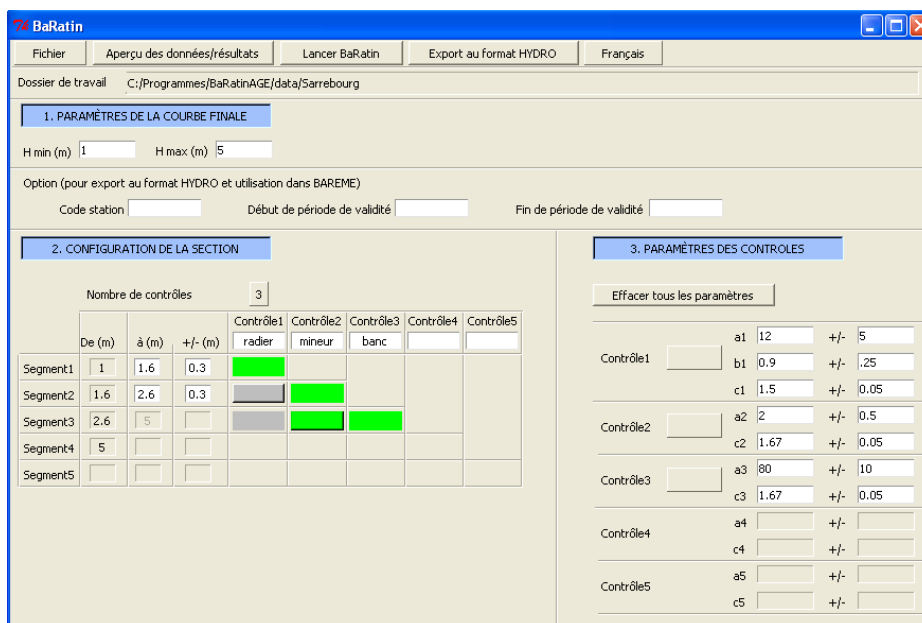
BaRatin

Fichier | Aperçu des données/résultats | Lancer BaRatin | Export au format HYDRO | Français

Dossier de travail C:/Programmes/BaRatinAGE/data/Sarrebourg

1. PARAMÈTRES DE LA COURBE FINALE

H min (m) 1 H max (m) 5

Option (pour export au format HYDRO et utilisation dans BAREME)

Code station Début de période de validité Fin de période de validité

2. CONFIGURATION DE LA SECTION

Nombre de contrôles 3

| | De (m) | à (m) | +/- (m) | Contrôle1 | Contrôle2 | Contrôle3 | Contrôle4 | Contrôle5 |
|---|---|---|---|---|---|---|---|---|
| | | | | radier | mineur | banc | | |
| Segment1 | 1 | 1.6 | 0.3 | | | | | |
| Segment2 | 1.6 | 2.6 | 0.3 | | | | | |
| Segment3 | 2.6 | 5 | | | | | | |
| Segment4 | 5 | | | | | | | |
| Segment5 | | | | | | | | |

3. PARAMÈTRES DES CONTROLES

Effacer tous les paramètres

| | | | | |
|---|---|---|---|---|
| Contrôle1 | a1 | 12 | +/- | 5 |
| | b1 | 0.9 | +/- | .25 |
| | c1 | 1.5 | +/- | 0.05 |
| Contrôle2 | a2 | 2 | +/- | 0.5 |
| | c2 | 1.67 | +/- | 0.05 |
| Contrôle3 | a3 | 80 | +/- | 10 |
| | c3 | 1.67 | +/- | 0.05 |
| Contrôle4 | a4 | | +/- | |
| | c4 | | +/- | |
| Contrôle5 | a5 | | +/- | |
| | c5 | | +/- | |